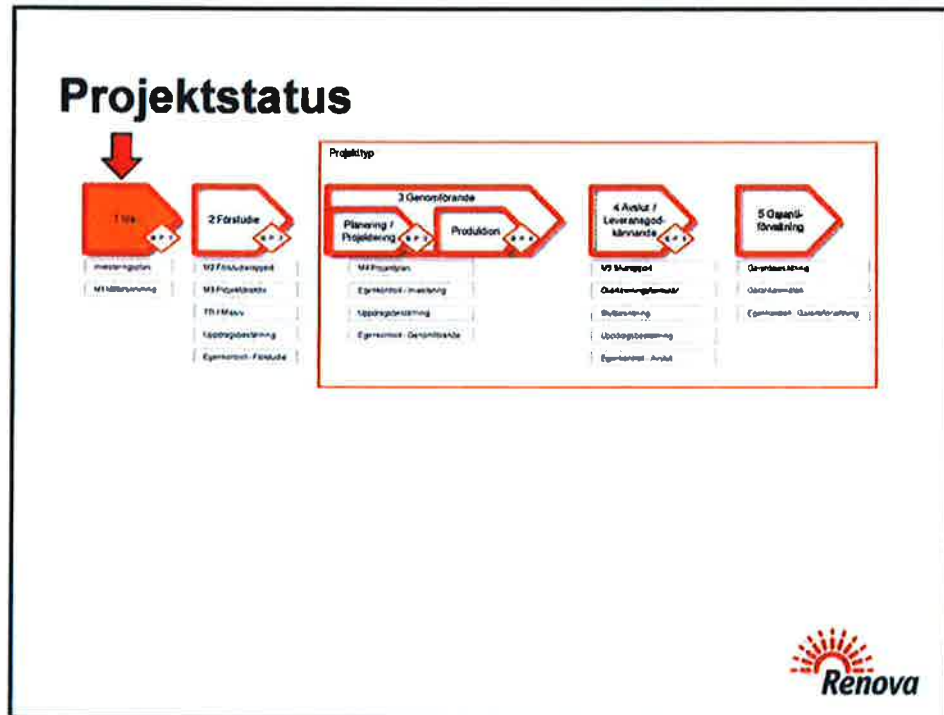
Projektstatus

1 Idé

Investeringsplan

M1 Idébeskrivning

2 Förstudie

M2 Förstudierapport

M3 Projektdirektiv

TG1 Beslut

Uppdragsbeskrivning

Egenkontroll - Förstudie

Projekttyp

3 Genomförande

Planering / Projektering

Produktion

M4 Projektplan

Egenkontroll - Investering

Uppdragsbeskrivning

Egenkontroll - Genomförande

4 Avslut / Leveransgodkännande

M5 Slutrapport

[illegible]

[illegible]

Uppdragsbeskrivning

Egenkontroll - Avslut

5 Garantiförvaltning

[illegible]

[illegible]

Egenkontroll - Garantiförvaltning

Renova